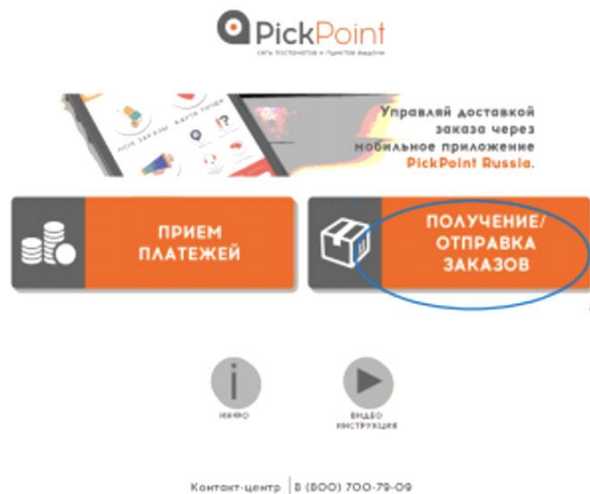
PickPoint
СЕТЬ ПОСТАМАТОВ И ПУНКТОВ ВЫДАЧИ

МОИ ЗАКАЗЫ
КАРТА ТОЧЕК

Управляй доставкой заказа через мобильное приложение PickPoint Russia.

ПРИЕМ ПЛАТЕЖЕЙ

ПОЛУЧЕНИЕ/ ОТПРАВКА ЗАКАЗОВ

ИНФО

ВИДЕО ИНСТРУКЦИЯ

Контакт-центр | 8 (800) 700-79-09